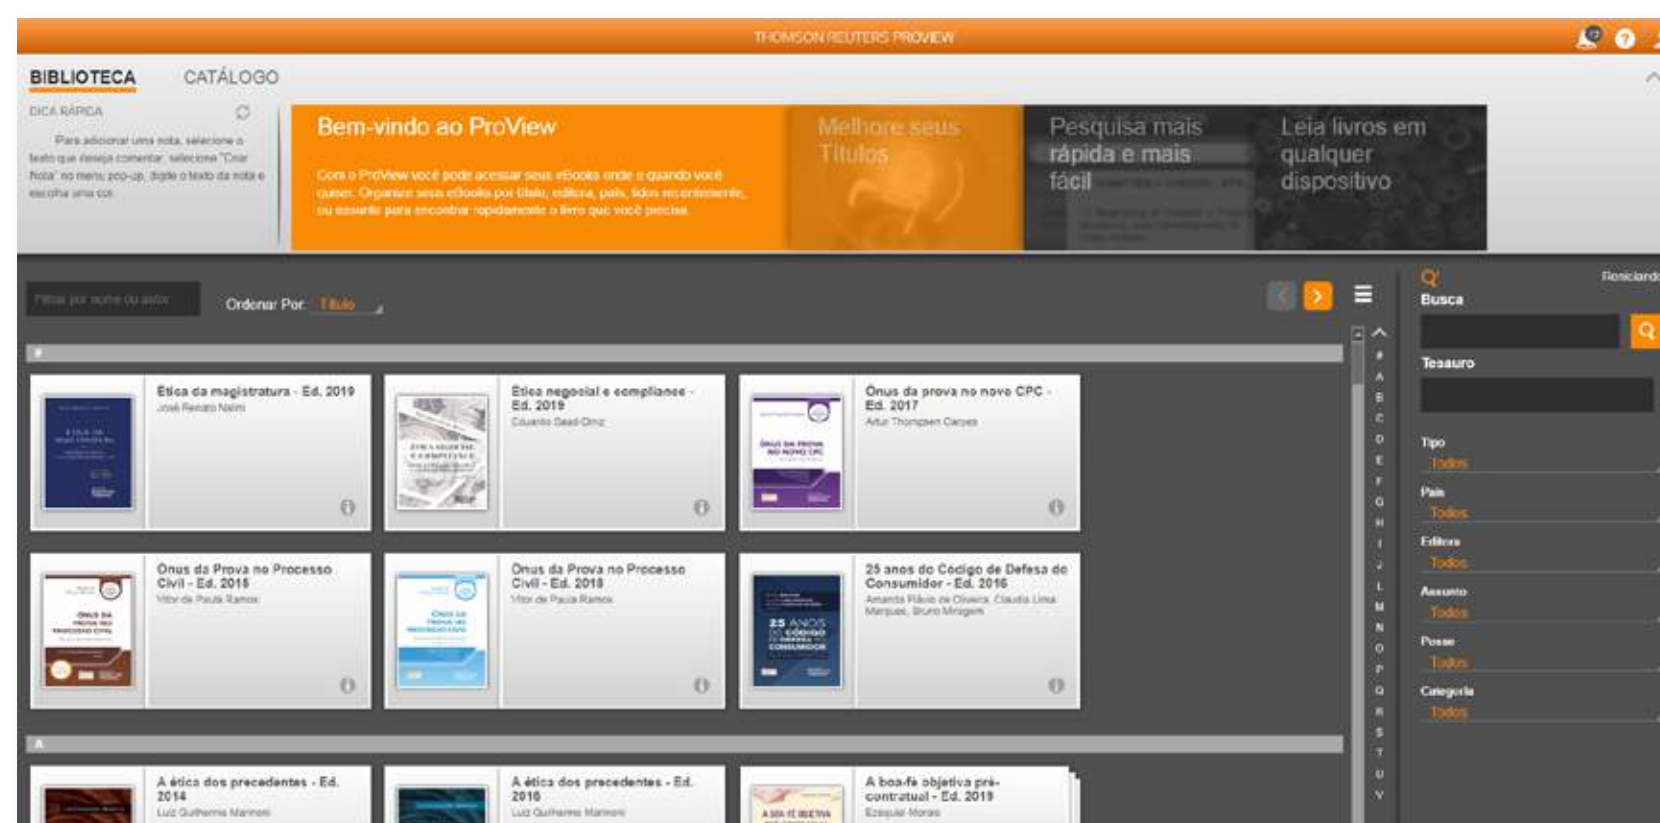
THOMSON REUTERS PROVIEW

BIBLIOTECA CATÁLOGO

DICA RÁPIDA

Para adicionar uma nota, selecione o texto que deseja comentar, selecione "Criar Nota" no menu pop-up, digite o texto da nota e escolha uma cor.

Bem-vindo ao ProView

Com o ProView você pode acessar seus eBooks onde e quando você quiser. Organize seus eBooks por título, editora, país, lidos recentemente, ou assunto para encontrar rapidamente o livro que você precisa.

Melhore seus Títulos

Pesquisa mais rápida e mais fácil

Leia livros em qualquer dispositivo

Filtrar por nome ou autor

Ordenar Por: Título

#

Etica da magistratura - Ed. 2019
José Renato Nalini

Ética negocial e compliance - Ed. 2019
Eduardo Saad-Diniz

Ônus da prova no novo CPC - Ed. 2017
Artur Thompsen Carpes

Onus da Prova no Processo Civil - Ed. 2015
Vitor de Paula Ramos

Onus da Prova no Processo Civil - Ed. 2018
Vitor de Paula Ramos

25 anos do Código de Defesa do Consumidor - Ed. 2016
Amanda Flávio de Oliveira, Claudia Lima Marques, Bruno Miragem

A

A ética dos precedentes - Ed. 2014
Luiz Guilherme Marinoni

A ética dos precedentes - Ed. 2016
Luiz Guilherme Marinoni

A boa-fé objetiva pré-contratual - Ed. 2019
Ezequiel Morais

# A B C D E F G H I J L M N O P Q R S T U V

Busca

Reiniciar

Tesauro

Tipo
Todos

País
Todos

Editora
Todos

Assunto
Todos

Posse
Todos

Categoria
Todos